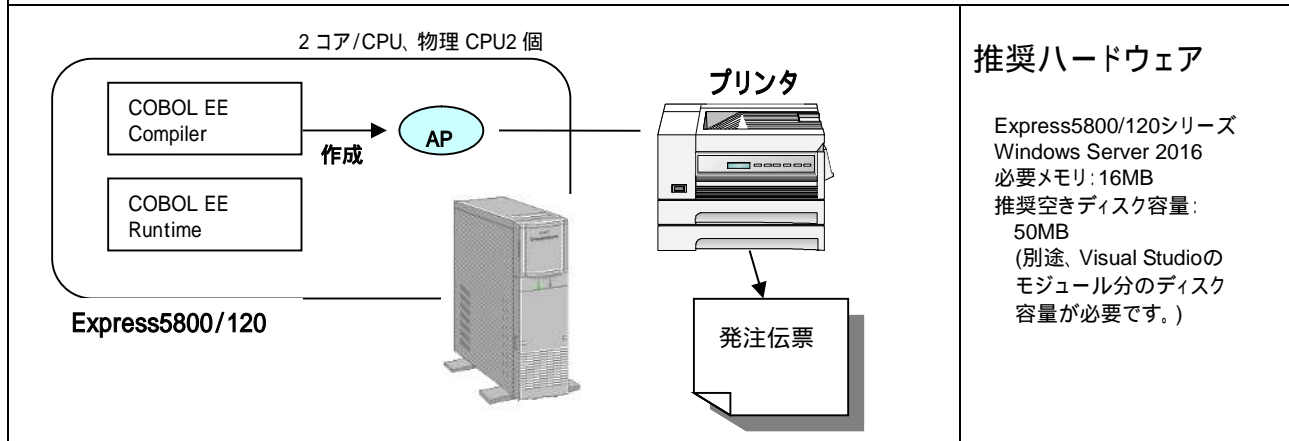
2 コア/CPU、物理 CPU2 個

COBOL EE Compiler

作成

AP

COBOL EE Runtime

プリンタ

Express5800/120

発注伝票

推奨ハードウェア

Express5800/120シリーズ
Windows Server 2016
必要メモリ:16MB
推奨空きディスク容量:
50MB
(別途、Visual Studioのモジュール分のディスク容量が必要です。)